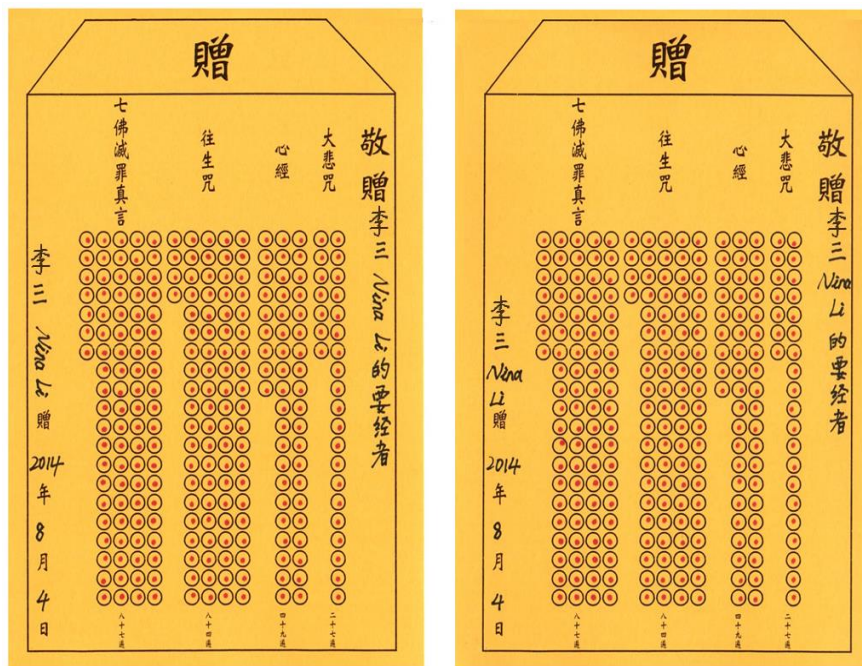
贈

敬 贈 李三 Nina Li 的 要经者

大悲咒

心經

往生咒

七佛滅罪真言

李三 Nina Li 贈 2014 年 8 月 4 日

二十七遍

四十九遍

八十四遍

八十七遍

贈

敬 贈 李三 Nina Li 的 要经者

大悲咒

心經

往生咒

七佛滅罪真言

李三 Nina Li 贈 2014 年 8 月 4 日

二十七遍

四十九遍

八十四遍

八十七遍